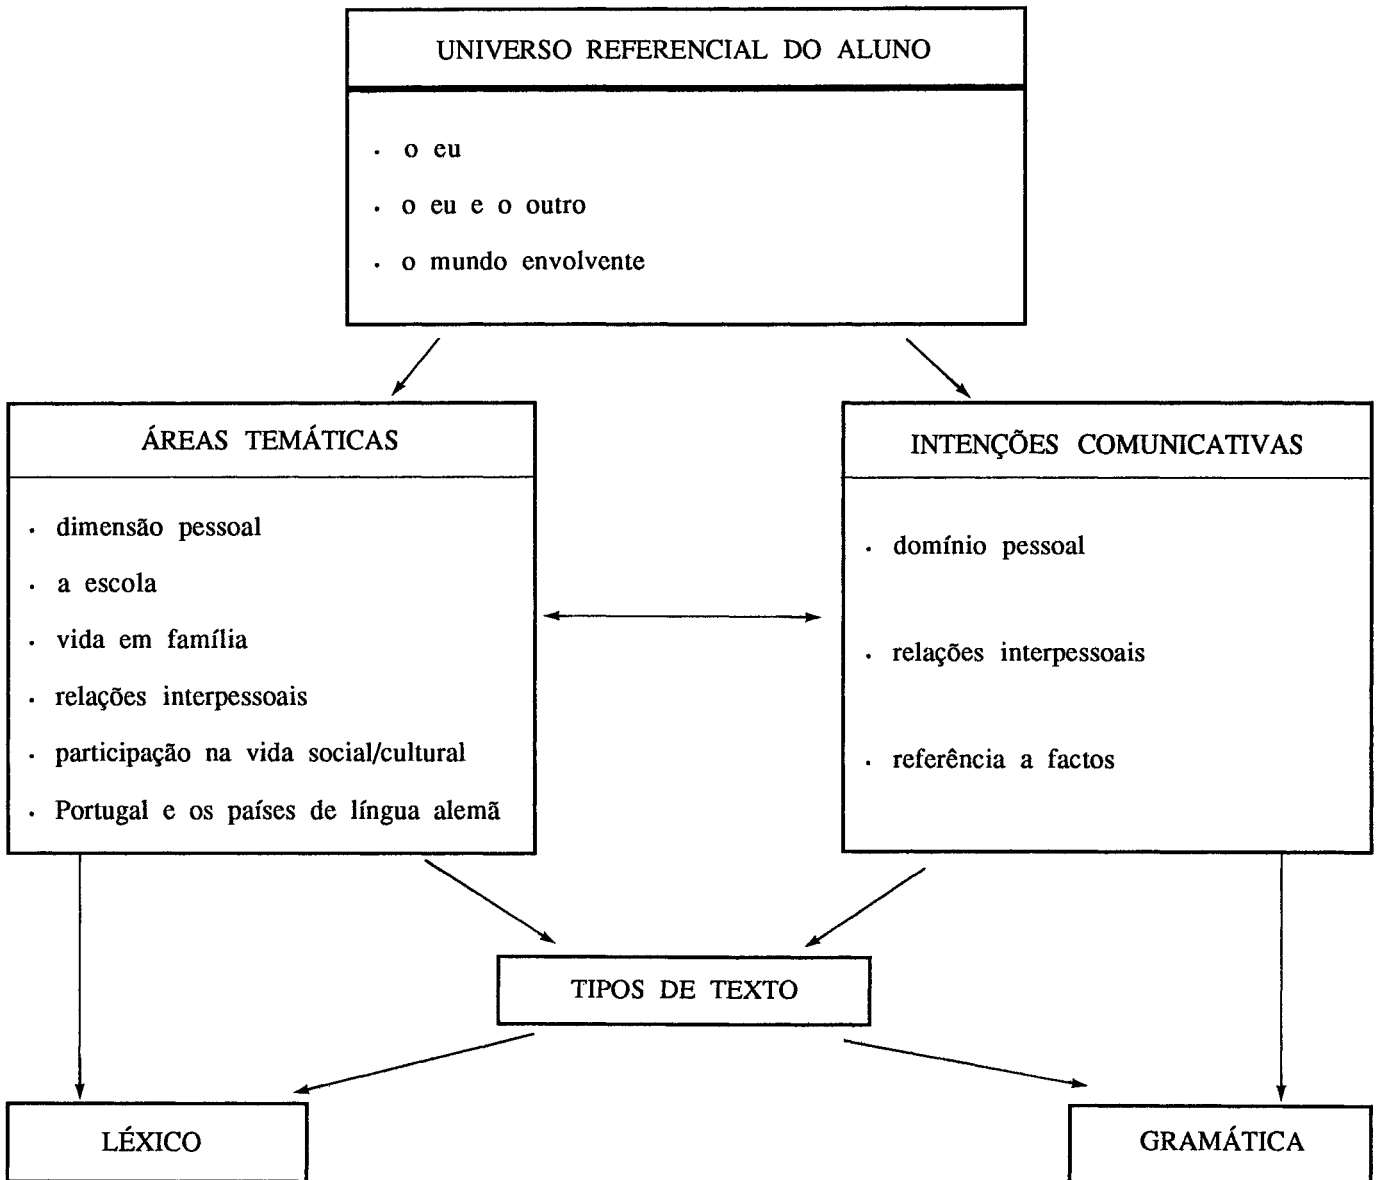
UNIVERSO REFERENCIAL DO ALUNO

· o eu
· o eu e o outro
· o mundo envolvente

ÁREAS TEMÁTICAS

· dimensão pessoal
· a escola
· vida em família
· relações interpessoais
· participação na vida social/cultural
· Portugal e os países de língua alemã

INTENÇÕES COMUNICATIVAS

· domínio pessoal
· relações interpessoais
· referência a factos

TIPOS DE TEXTO

LÉXICO

GRAMÁTICA